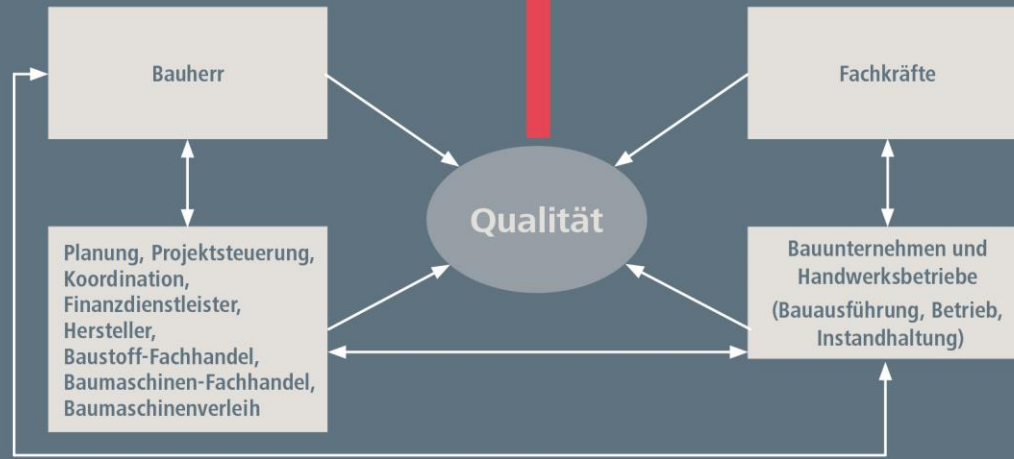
Bauherr

Fachkräfte

Qualität

Planung, Projektsteuerung, Koordination, Finanzdienstleister, Hersteller, Baustoff-Fachhandel, Baumaschinen-Fachhandel, Baumaschinenverleih

Bauunternehmen und Handwerksbetriebe (Bauausführung, Betrieb, Instandhaltung)